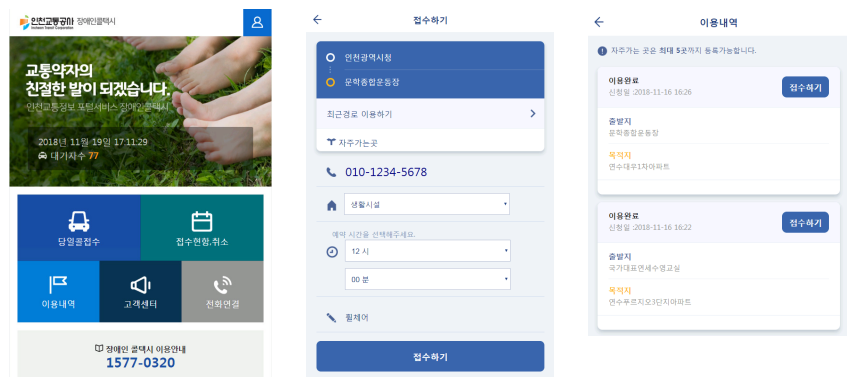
인천교통공사 장애인콜택시
Incheon Transit Corporation

교통약자의
친절한 발이 되겠습니다.
인천교통정보 포털서비스 장애인콜택시

2018년 11월 19일 17:11:29
대기자수 77

당일콜접수
접수현황.취소
이용내역
고객센터
전화연결

장애인 콜택시 이용안내
1577-0320

접수하기

인천광역시청
문학종합운동장
최근경로 이용하기
자주가는곳
010-1234-5678
생활시설
예약 시간을 선택해주세요.
12 시
00 분
휠체어
접수하기

이용내역

자주가는 곳은 최대 5곳까지 등록가능합니다.

이용완료
신청일 :2018-11-16 16:26
접수하기
출발지
문학종합운동장
목적지
연수대우1차아파트

이용완료
신청일 :2018-11-16 16:22
접수하기
출발지
국가대표연세수영교실
목적지
연수푸르지오3단지아파트